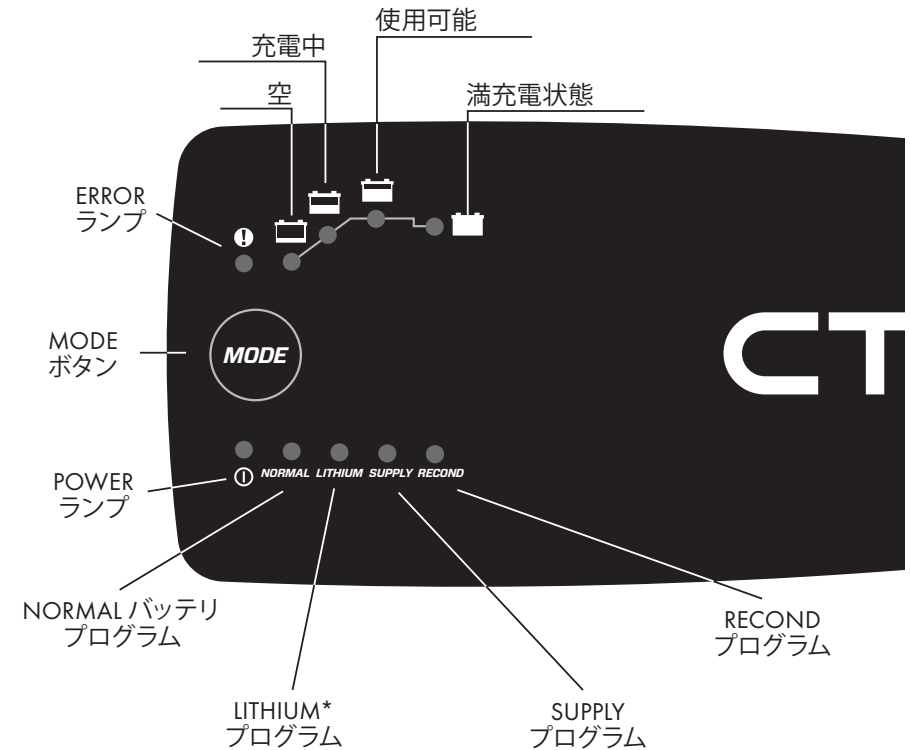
使用可能

充電中

空

満充電状態

ERROR
ランプ

MODE
ボタン

MODE

CT

POWER
ランプ

NORMAL LITHIUM SUPPLY RECOND

NORMAL バッテリ
プログラム

RECOND
プログラム

LITHIUM*
プログラム

SUPPLY
プログラム